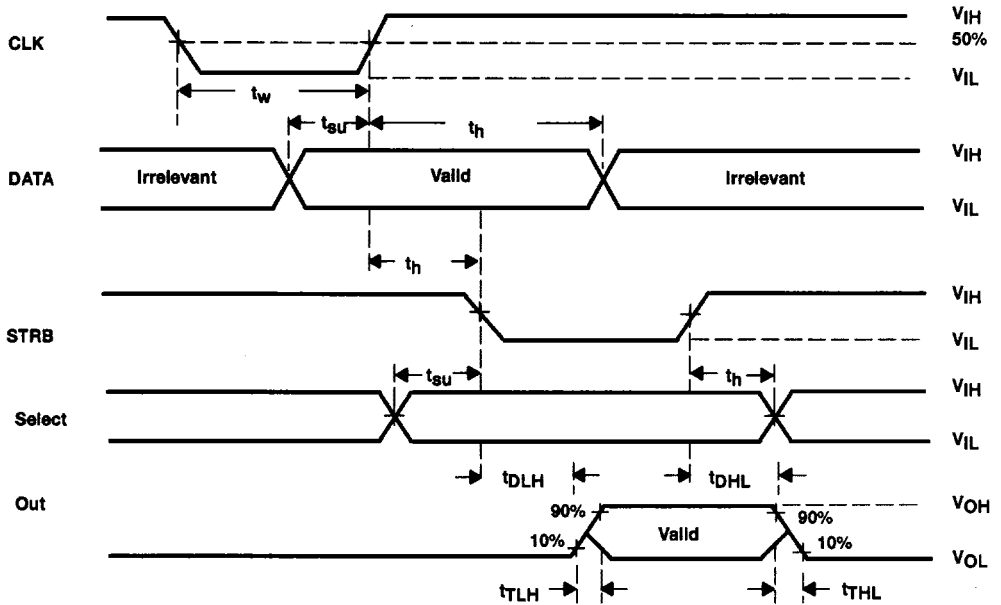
CLK
$V_{IH}$
50%
$V_{IL}$
$t_w$
$t_{su}$
$t_h$
DATA
Irrelevant
Valid
Irrelevant
$V_{IH}$
$V_{IL}$
$t_h$
STRB
$V_{IH}$
$V_{IL}$
$t_{su}$
$t_h$
Select
$V_{IH}$
$V_{IL}$
$t_{DLH}$
$t_{DHL}$
Out
$V_{OH}$
90%
Valid
90%
10%
10%
$V_{OL}$
$t_{TLH}$
$t_{THL}$